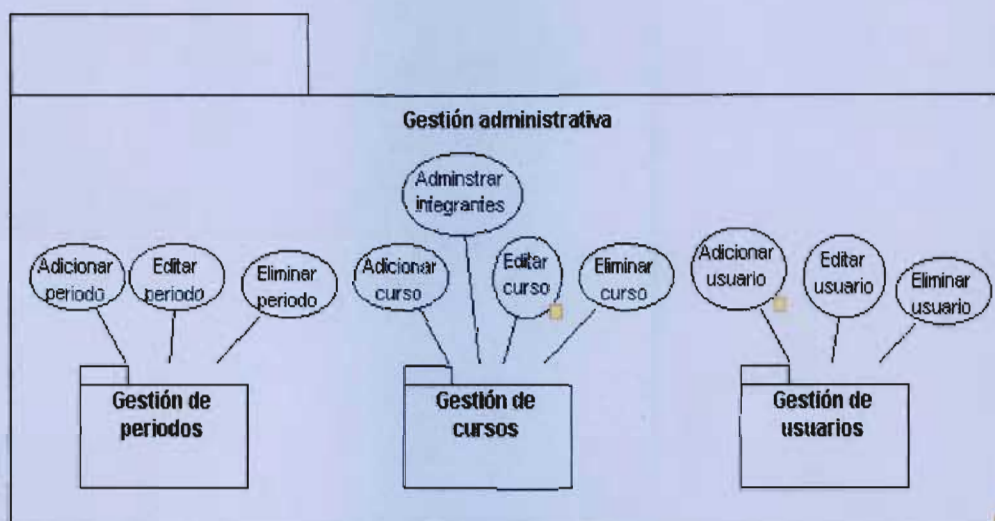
Gestión administrativa

Adminstrar integrantes

Adicionar periodo

Editar periodo

Eliminar periodo

Adicionar curso

Editar curso

Eliminar curso

Adicionar usuario

Editar usuario

Eliminar usuario

Gestión de periodos

Gestión de cursos

Gestión de usuarios